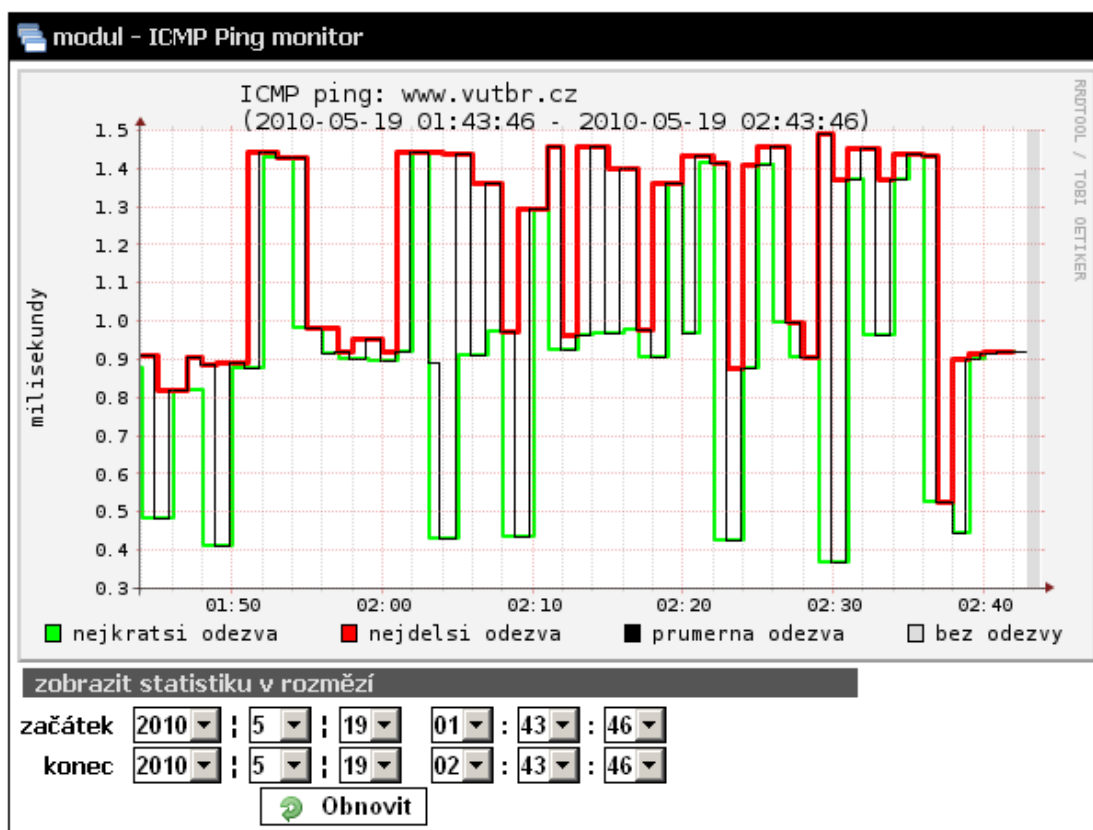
modul - ICMP Ping monitor

ICMP ping: www.vutbr.cz
(2010-05-19 01:43:46 - 2010-05-19 02:43:46)

RRDTOOL / TOBI OETIKER

milisekundy

1.5
1.4
1.3
1.2
1.1
1.0
0.9
0.8
0.7
0.6
0.5
0.4
0.3

01:50
02:00
02:10
02:20
02:30
02:40

nejkratsi odezva
nejdelsi odezva
prumerna odezva
bez odezvy

zobrazit statistiku v rozmězí

začátek 2010 : 5 : 19 01 : 43 : 46
konec 2010 : 5 : 19 02 : 43 : 46

Obnovit